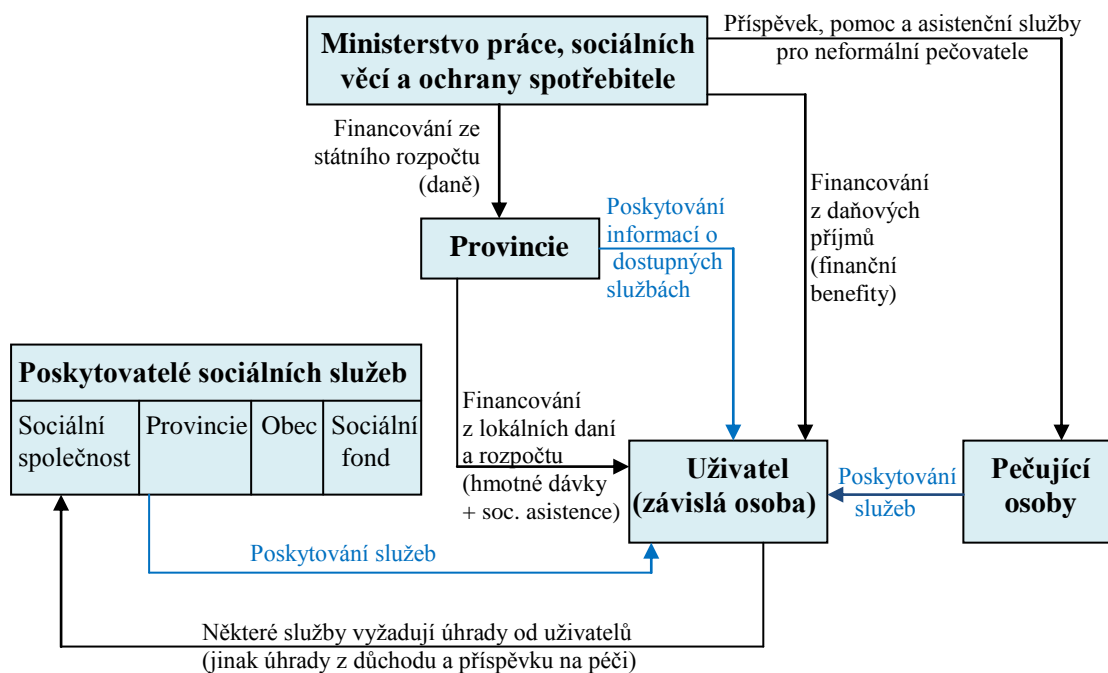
Ministerstvo práce, sociálních věcí a ochrany spotřebitele

Příspěvek, pomoc a asistenční služby pro neformální pečovatele

Financování ze státního rozpočtu (daně)

Financování z daňových příjmů (finanční benefity)

Provincie

Poskytování informací o dostupných službách

Poskytovatelé sociálních služeb

| Sociální společnost | Provincie | Obec | Sociální fond |
|---|---|---|---|

Financování z lokálních daní a rozpočtu (hmotné dávky + soc. asistence)

Uživatel (závislá osoba)

Poskytování služeb

Pečující osoby

Poskytování služeb

Některé služby vyžadují úhrady od uživatelů (jinak úhrady z důchodu a příspěvku na péči)